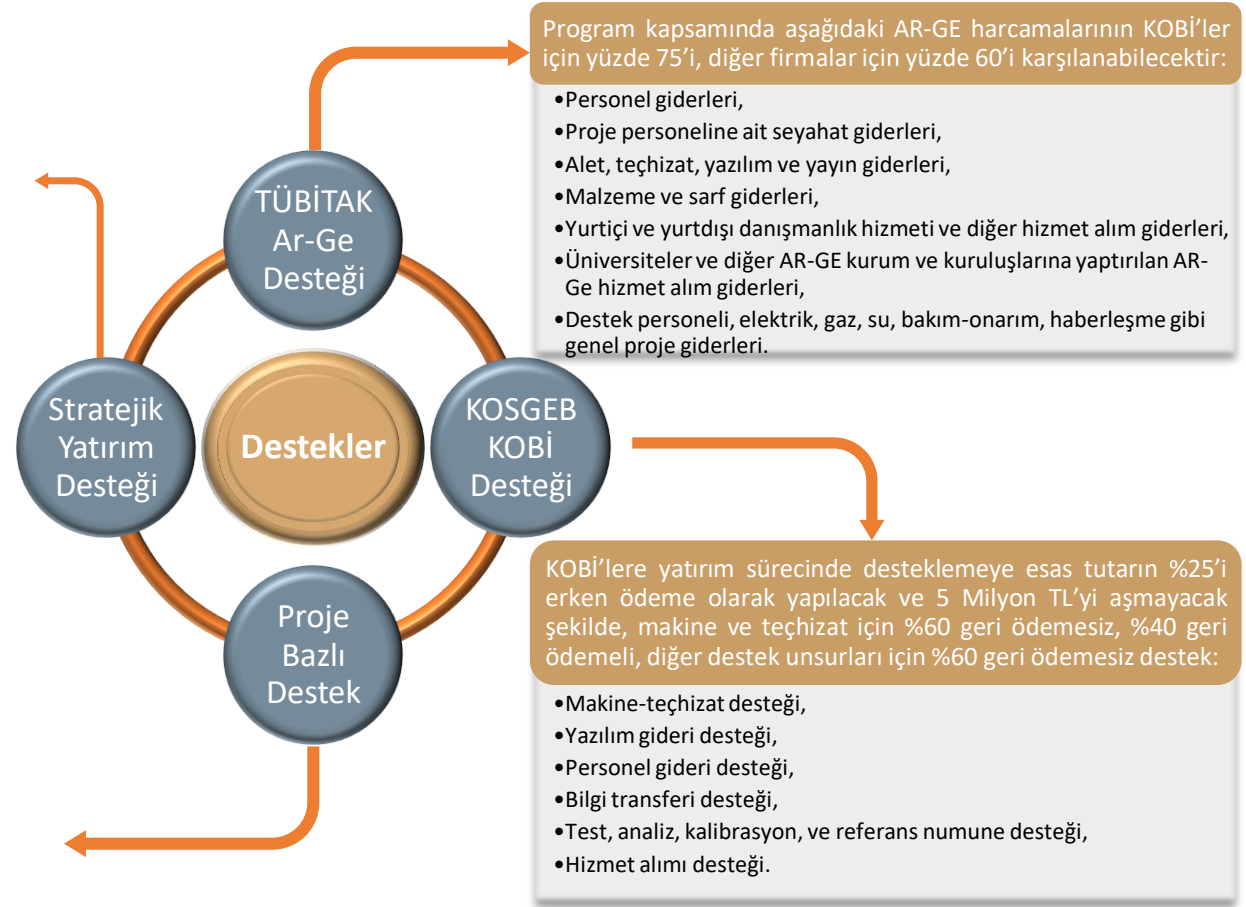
Program kapsamında aşağıdaki AR-GE harcamalarının KOBİ'ler için yüzde 75'i, diğer firmalar için yüzde 60'i karşılanabilecektir:

•Personel giderleri,
•Proje personeline ait seyahat giderleri,
•Alet, teçhizat, yazılım ve yayın giderleri,
•Malzeme ve sarf giderleri,
•Yurtiçi ve yurtdışı danışmanlık hizmeti ve diğer hizmet alım giderleri,
•Üniversiteler ve diğer AR-GE kurum ve kuruluşlarına yaptırılan AR-Ge hizmet alım giderleri,
•Destek personeli, elektrik, gaz, su, bakım-onarım, haberleşme gibi genel proje giderleri.

TÜBİTAK Ar-Ge Desteği

Stratejik Yatırım Desteği

Destekler

KOSGEB KOBİ Desteği

Proje Bazlı Destek

KOBİ'lere yatırım sürecinde desteklemeye esas tutarın %25'i erken ödeme olarak yapılacak ve 5 Milyon TL'yi aşmayacak şekilde, makine ve teçhizat için %60 geri ödemesiz, %40 geri ödemeli, diğer destek unsurları için %60 geri ödemesiz destek:

•Makine-teçhizat desteği,
•Yazılım gideri desteği,
•Personel gideri desteği,
•Bilgi transferi desteği,
•Test, analiz, kalibrasyon, ve referans numune desteği,
•Hizmet alımı desteği.